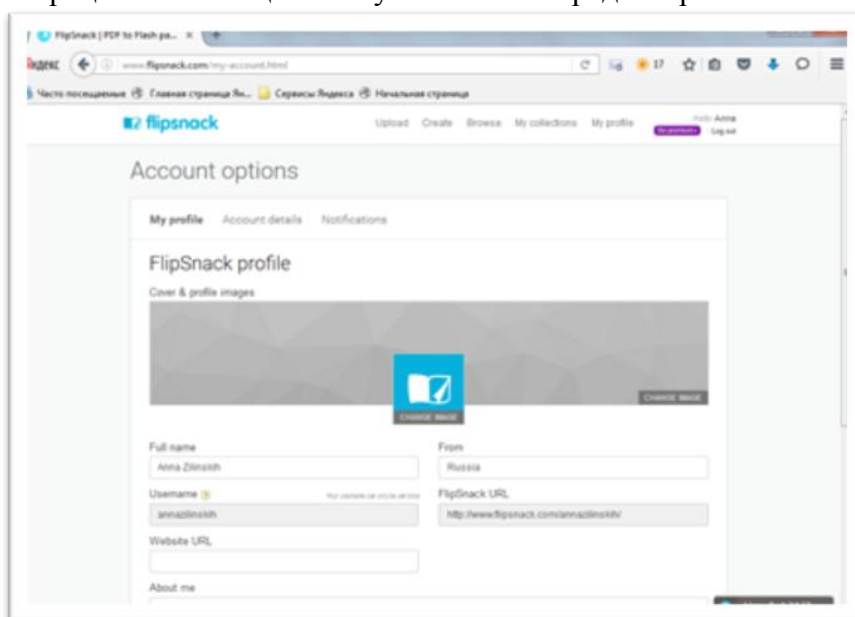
FlipSnack | PDF to Flash pa... ×

Яндекс www.flipsnack.com/my-account.html

Часто посещаемые Главная страница Ян... Сервисы Яндекса Начальная страница

flipsnack

Upload Create Browse My collections My profile

Hello Anna
Log out

Account options

My profile Account details Notifications

FlipSnack profile

Cover & profile images

CHANGE IMAGE

CHANGE IMAGE

Full name
Anna Zilinskih

From
Russia

Username
annazilinskih

FlipSnack URL
http://www.flipsnack.com/annazilinskih/

Website URL

About me